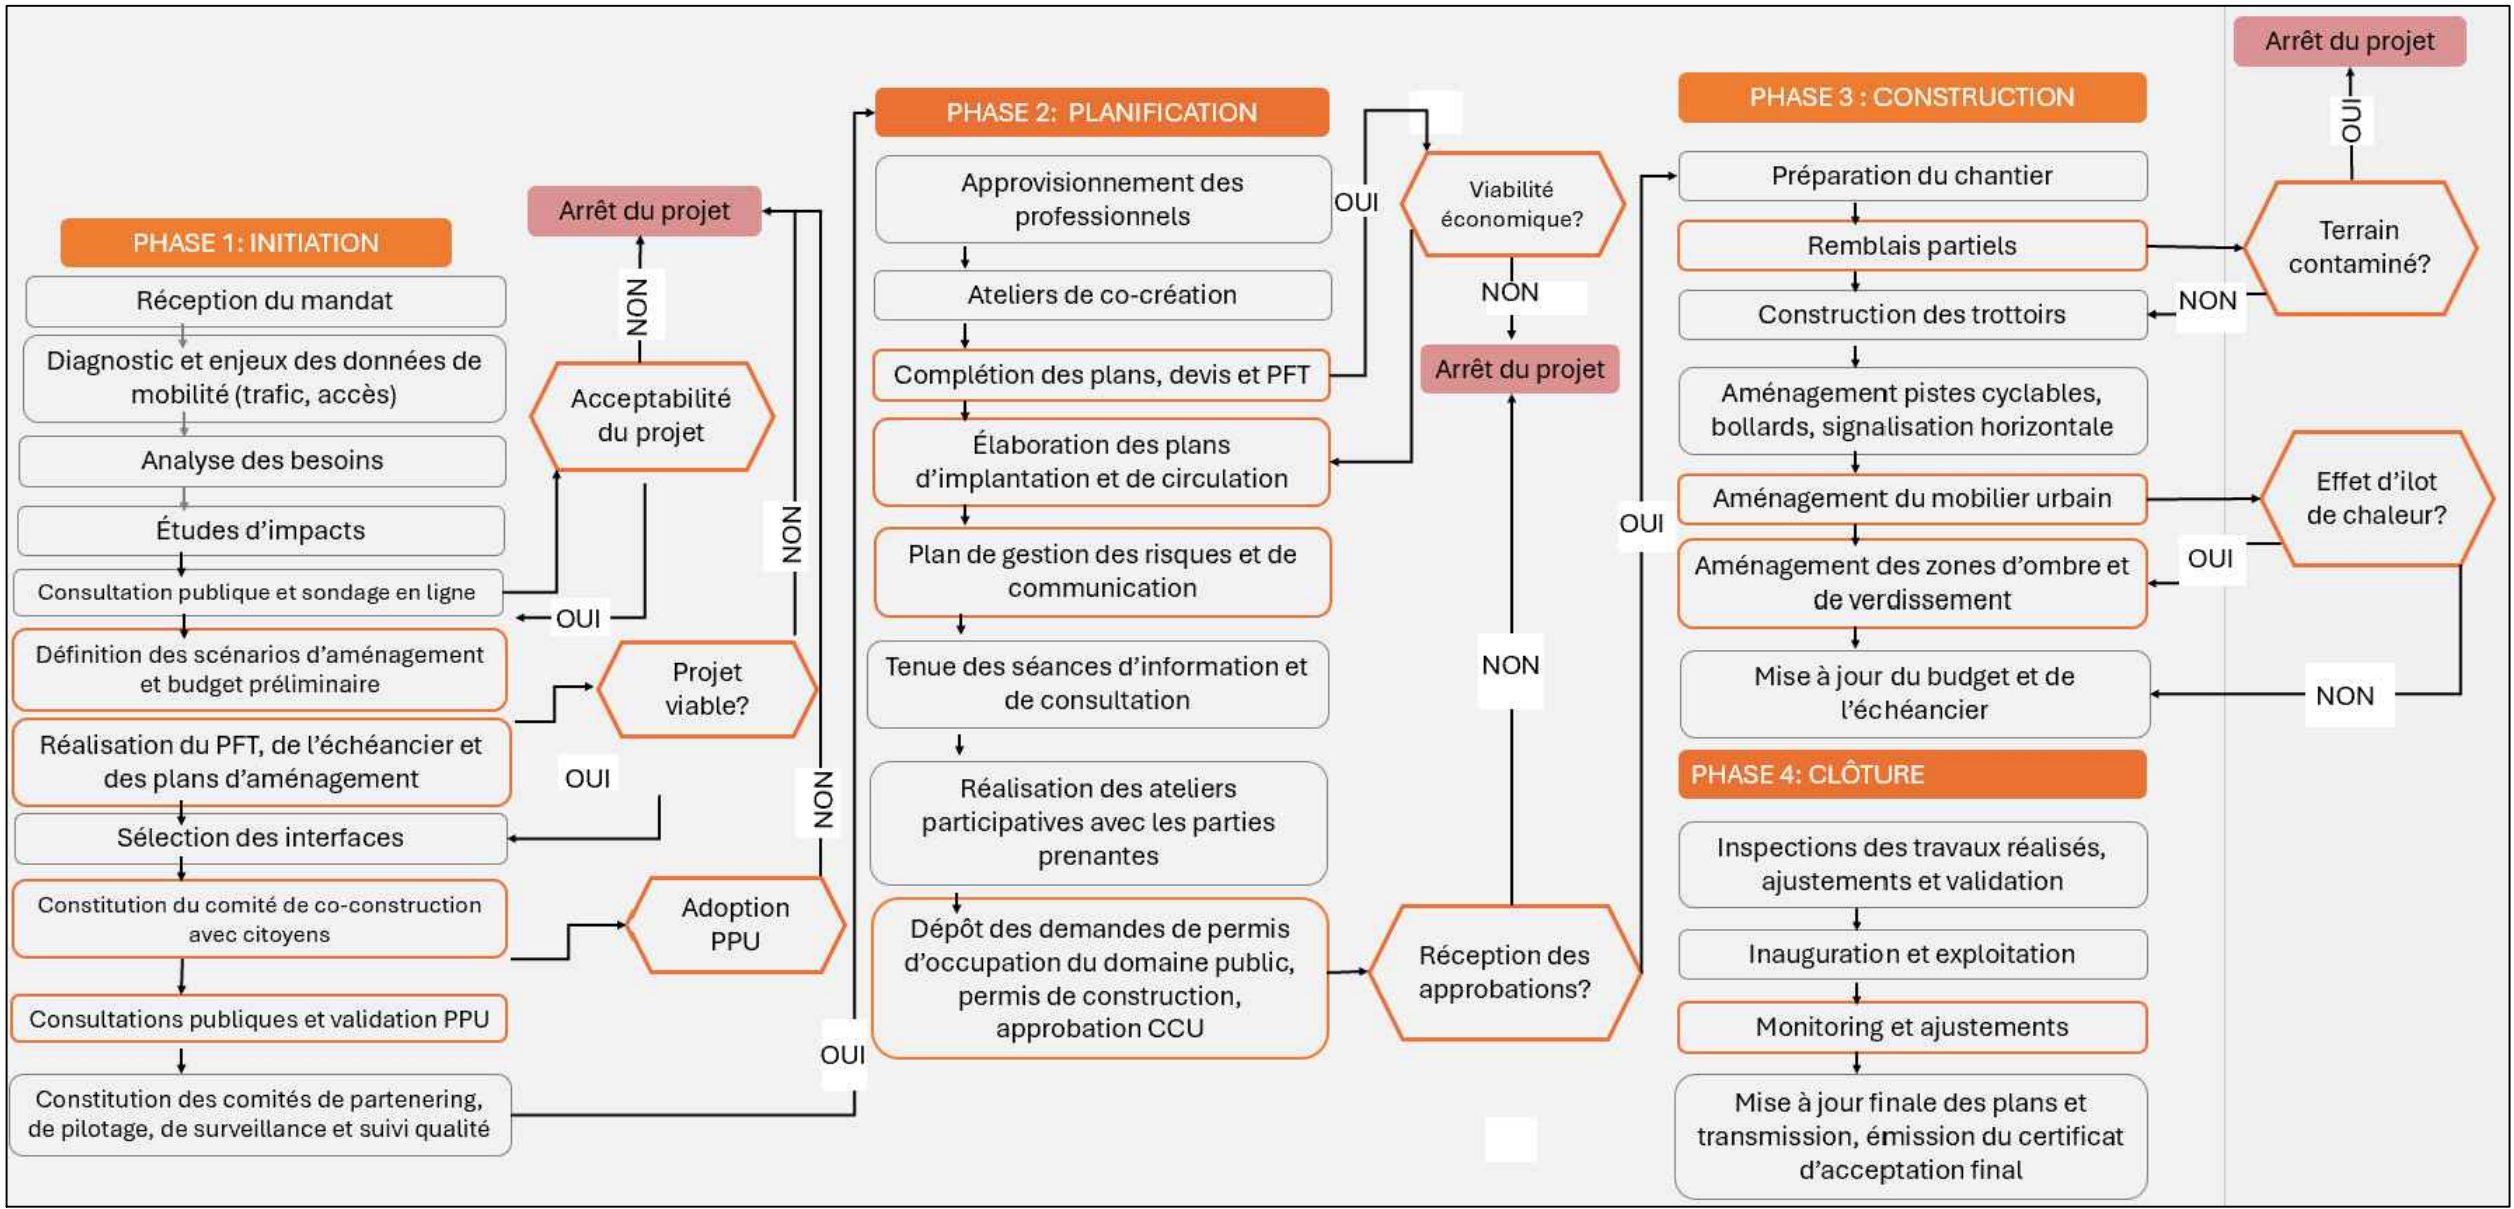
PHASE 1: INITIATION

Réception du mandat

Diagnostic et enjeux des données de mobilité (trafic, accès)

Analyse des besoins

Études d'impacts

Consultation publique et sondage en ligne

Définition des scénarios d'aménagement et budget préliminaire

Réalisation du PFT, de l'échéancier et des plans d'aménagement

Sélection des interfaces

Constitution du comité de co-construction avec citoyens

Consultations publiques et validation PPU

Constitution des comités de partenering, de pilotage, de surveillance et suivi qualité

Arrêt du projet

NON

Acceptabilité du projet

OUI

Projet viable?

OUI

NON

Adoption PPU

NON

OUI

PHASE 2: PLANIFICATION

Approvisionnement des professionnels

Ateliers de co-création

Complétion des plans, devis et PFT

Élaboration des plans d'implantation et de circulation

Plan de gestion des risques et de communication

Tenue des séances d'information et de consultation

Réalisation des ateliers participatives avec les parties prenantes

Dépôt des demandes de permis d'occupation du domaine public, permis de construction, approbation CCU

OUI

Viabilité économique?

NON

Arrêt du projet

NON

Réception des approbations?

OUI

PHASE 3 : CONSTRUCTION

Préparation du chantier

Remblais partiels

Construction des trottoirs

Aménagement pistes cyclables, bollards, signalisation horizontale

Aménagement du mobilier urbain

Aménagement des zones d'ombre et de verdissement

Mise à jour du budget et de l'échéancier

Arrêt du projet

OUI

Terrain contaminé?

NON

Effet d'ilot de chaleur?

OUI

NON

PHASE 4: CLÔTURE

Inspections des travaux réalisés, ajustements et validation

Inauguration et exploitation

Monitoring et ajustements

Mise à jour finale des plans et transmission, émission du certificat d'acceptation final